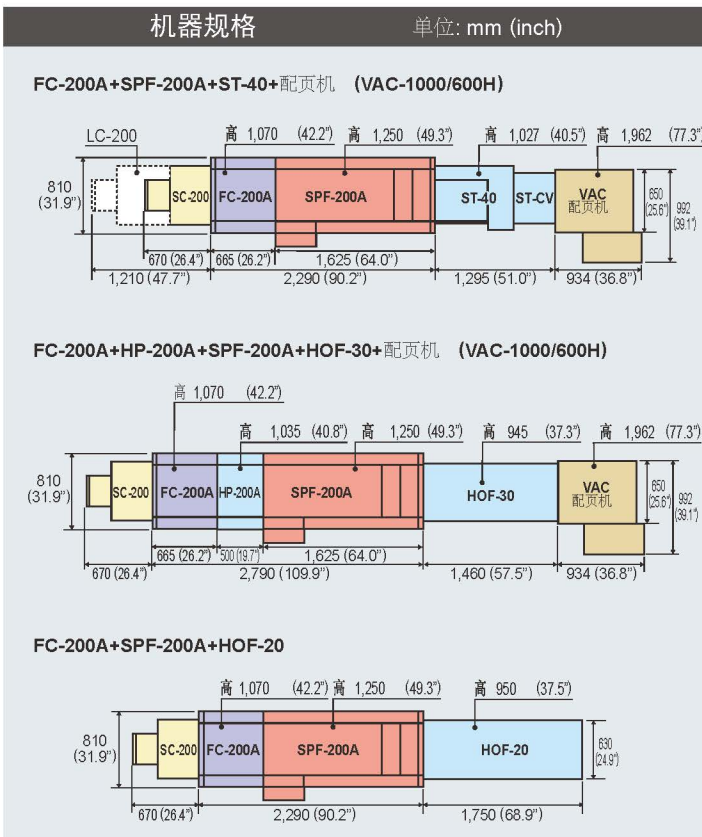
机器规格

单位: mm (inch)

FC-200A+SPF-200A+ST-40+配页机 (VAC-1000/600H)

LC-200

高 1,070 (42.2") 高 1,250 (49.3") 高 1,027 (40.5") 高 1,962 (77.3")

810 (31.9")

SC-200 FC-200A SPF-200A ST-40 ST-CV VAC 配页机

650 (25.6") 992 (39.1")

670 (26.4") 665 (26.2") 1,625 (64.0")

1,210 (47.7") 2,290 (90.2") 1,295 (51.0") 934 (36.8")

FC-200A+HP-200A+SPF-200A+HOF-30+配页机 (VAC-1000/600H)

高 1,070 (42.2")

高 1,035 (40.8") 高 1,250 (49.3") 高 945 (37.3") 高 1,962 (77.3")

810 (31.9")

SC-200 FC-200A HP-200A SPF-200A HOF-30 VAC 配页机

650 (25.6") 992 (39.1")

665 (26.2") 500 (19.7") 1,625 (64.0")

670 (26.4") 2,790 (109.9") 1,460 (57.5") 934 (36.8")

FC-200A+SPF-200A+HOF-20

高 1,070 (42.2") 高 1,250 (49.3") 高 950 (37.5")

810 (31.9")

SC-200 FC-200A SPF-200A HOF-20

630 (24.9")

670 (26.4") 2,290 (90.2") 1,750 (68.9")